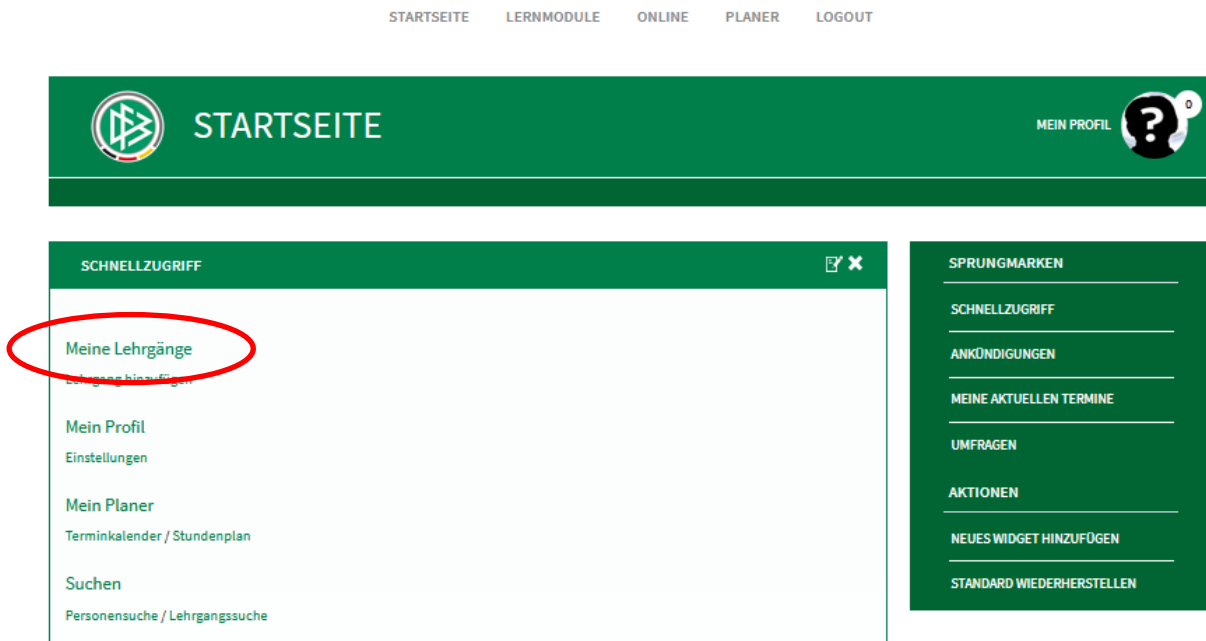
STARTSEITE LERNMODULE ONLINE PLANER LOGOUT

STARTSEITE

MEIN PROFIL

0

SCHNELLZUGRIFF

Meine Lehrgänge

Lehrgang hinzufügen

Mein Profil

Einstellungen

Mein Planer

Terminkalender / Stundenplan

Suchen

Personensuche / Lehrgangssuche

SPRUNGMARKEN

SCHNELLZUGRIFF

ANKÜNDIGUNGEN

MEINE AKTUELLEN TERMINE

UMFRAGEN

AKTIONEN

NEUES WIDGET HINZUFÜGEN

STANDARD WIEDERHERSTELLEN